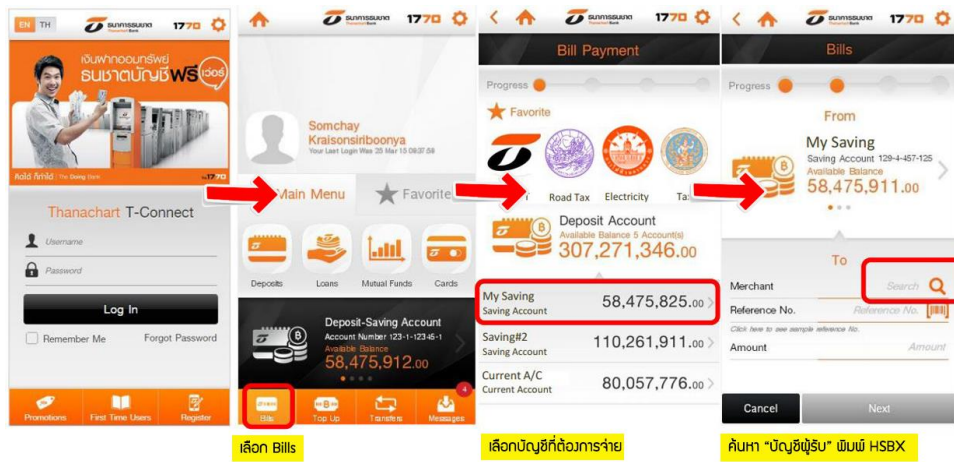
EN TH
ธนาคารธนชาต 1770
เงินฝากออมทรัพย์ ธนชาตบัญชีฟรี เวอร์
Thanachart T-Connect
Username
Password
Log In
Remember Me
Forgot Password
Promotions
First Time Users
Register

ธนาคารธนชาต 1770
Somchay Kraisonsiriboonya
Your Last Login Wes 25 Mar 15 09:37:56
Main Menu
Favorite
Deposits
Loans
Mutual Funds
Cards
Deposit-Saving Account
Account Number 123-1-12345-1
Available Balance
58,475,912.00
Bills
Top Up
Transfers
Messages
4
เลือก Bills

ธนาคารธนชาต 1770
Bill Payment
Progress
Favorite
Road Tax
Electricity
Ta
Deposit Account
Available Balance 5 Account(s)
307,271,346.00
My Saving
Saving Account
58,475,825.00
Saving#2
Saving Account
110,261,911.00
Current A/C
Current Account
80,057,776.00
เลือกบัญชีที่ต้องการจ่าย

ธนาคารธนชาต 1770
Bills
Progress
From
My Saving
Saving Account 129-4-457-125
Available Balance
58,475,911.00
To
Merchant
Search
Reference No.
Reference No.
Click here to see sample reference No.
Amount
Amount
Cancel
Next
ค้นหา "บัญชีผู้รับ" พิมพ์ HSBX